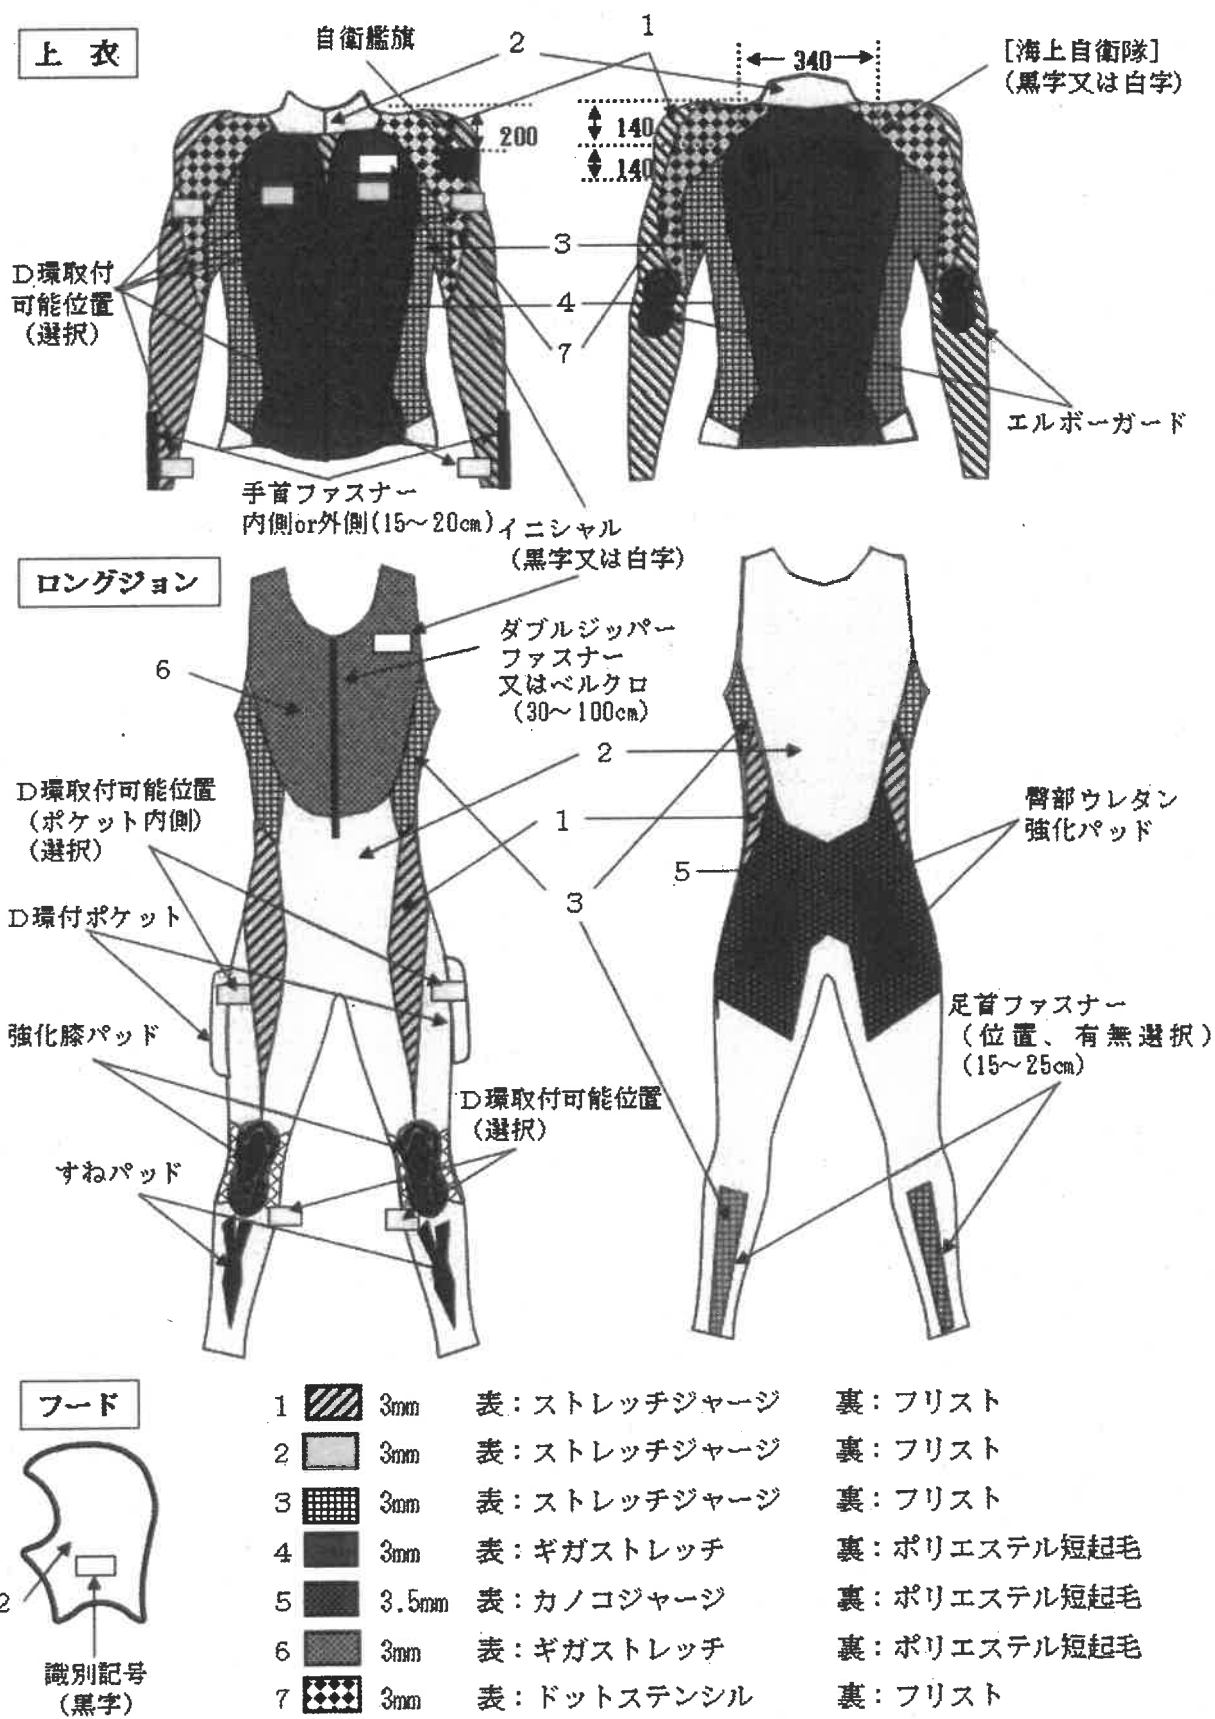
上　衣

自衛艦旗

2

1

340

[海上自衛隊]
（黒字又は白字）

200

140

140

D環取付可能位置（選択）

3

4

7

エルボーガード

手首ファスナー
内側or外側（15～20cm）

イニシャル
（黒字又は白字）

ロングジョン

6

ダブルジッパーファスナー
又はベルクロ
（30～100cm）

2

D環取付可能位置
（ポケット内側）
（選択）

1

臀部ウレタン
強化パッド

5

3

D環付ポケット

強化膝パッド

足首ファスナー
（位置、有無選択）
（15～25cm）

D環取付可能位置
（選択）

すねパッド

フード

2

識別記号
（黒字）

| | | |
|---|---|---|
| 1　3mm | 表：ストレッチジャージ | 裏：フリスト |
| 2　3mm | 表：ストレッチジャージ | 裏：フリスト |
| 3　3mm | 表：ストレッチジャージ | 裏：フリスト |
| 4　3mm | 表：ギガストレッチ | 裏：ポリエステル短起毛 |
| 5　3.5mm | 表：カノコジャージ | 裏：ポリエステル短起毛 |
| 6　3mm | 表：ギガストレッチ | 裏：ポリエステル短起毛 |
| 7　3mm | 表：ドットステンシル | 裏：フリスト |